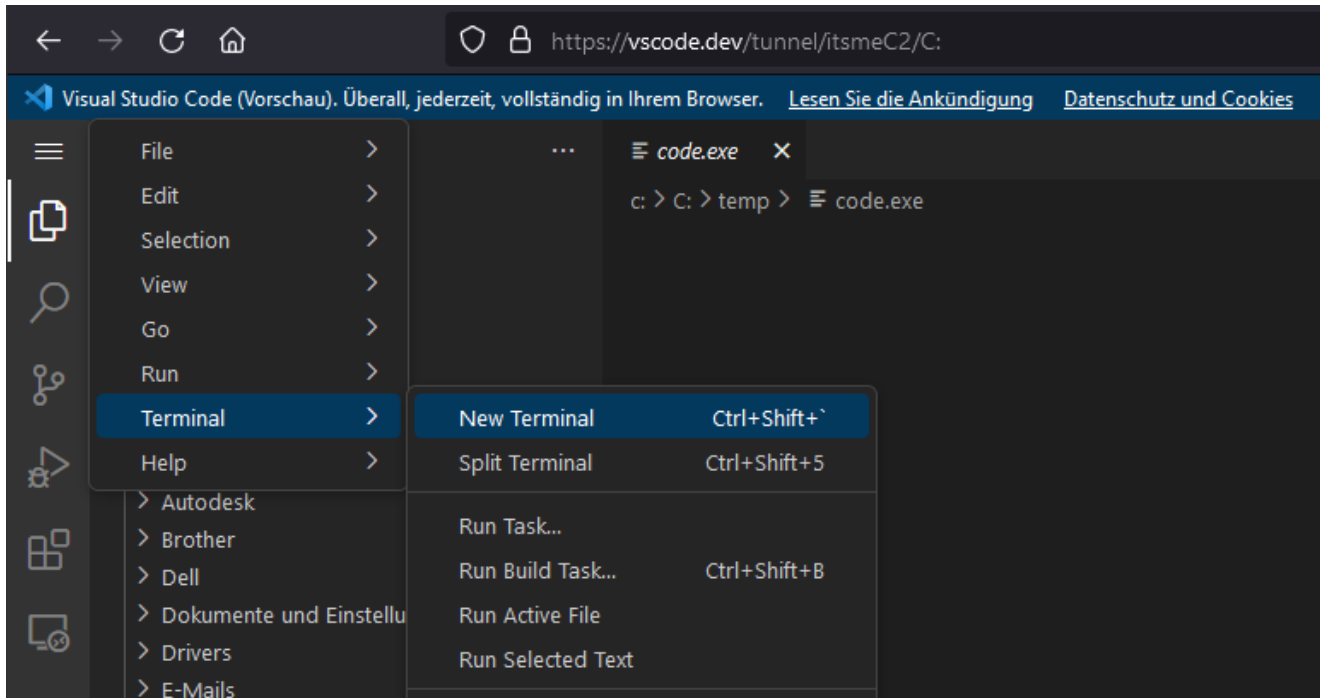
https://vscode.dev/tunnel/itsmeC2/C:

Visual Studio Code (Vorschau). Überall, jederzeit, vollständig in Ihrem Browser. Lesen Sie die Ankündigung Datenschutz und Cookies

File
Edit
Selection
View
Go
Run
Terminal
Help

...

code.exe ×

c: > C: > temp > code.exe

New Terminal Ctrl+Shift+`
Split Terminal Ctrl+Shift+5
Run Task...
Run Build Task... Ctrl+Shift+B
Run Active File
Run Selected Text

> Autodesk
> Brother
> Dell
> Dokumente und Einstellu
> Drivers
> E-Mails